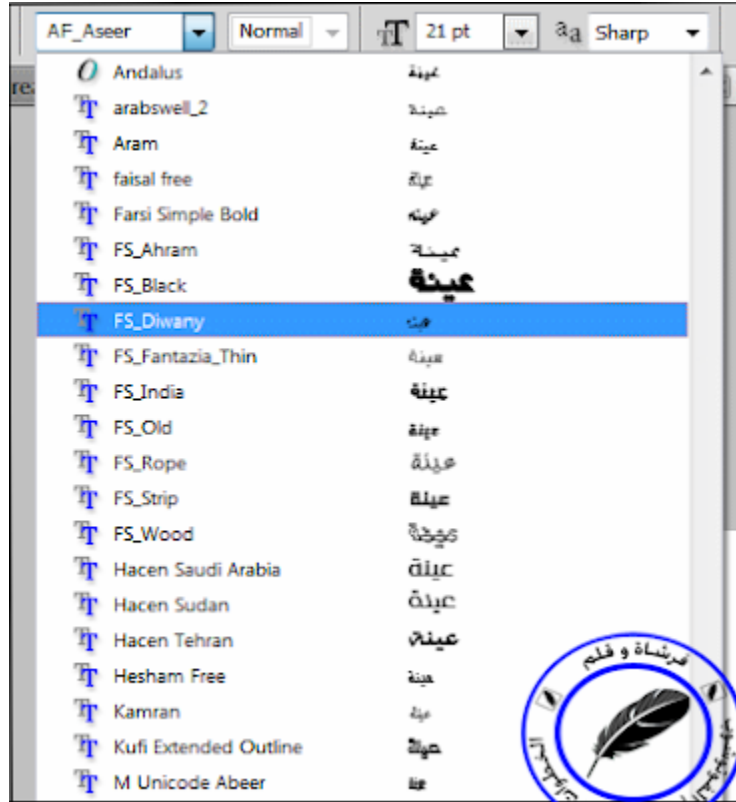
AF_Aseer | Normal | 21 pt | aa Sharp

Andalus عينة
arabswell_2 عينة
Aram عينة
faisal free عينة
Farsi Simple Bold عينة
FS_Ahram عينة
FS_Black عينة
FS_Diwany عينة
FS_Fantazia_Thin عينة
FS_India عينة
FS_Old عينة
FS_Rope عينة
FS_Strip عينة
FS_Wood عينة
Hacen Saudi Arabia عينة
Hacen Sudan عينة
Hacen Tehran عينة
Hesham Free عينة
Kamran عينة
Kufi Extended Outline عينة
M Unicode Abeer عينة

فرشاة و قلم
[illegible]